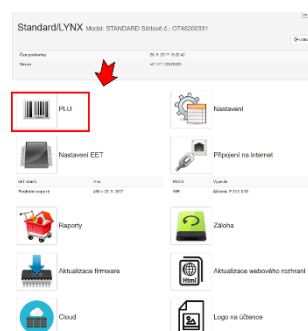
Standard/LYNX Model: STANDARD Sériové č.: OT48200331

Čas pokladny 25.5.2017 15:20:42
Verze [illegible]

PLU

Nastavení

Nastavení EET

Připojení na internet

EET status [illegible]
Poslední report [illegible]

Raporty

Záloha

Aktualizace firmware

Aktualizace webového rozhraní

Cloud

Logo na účtence